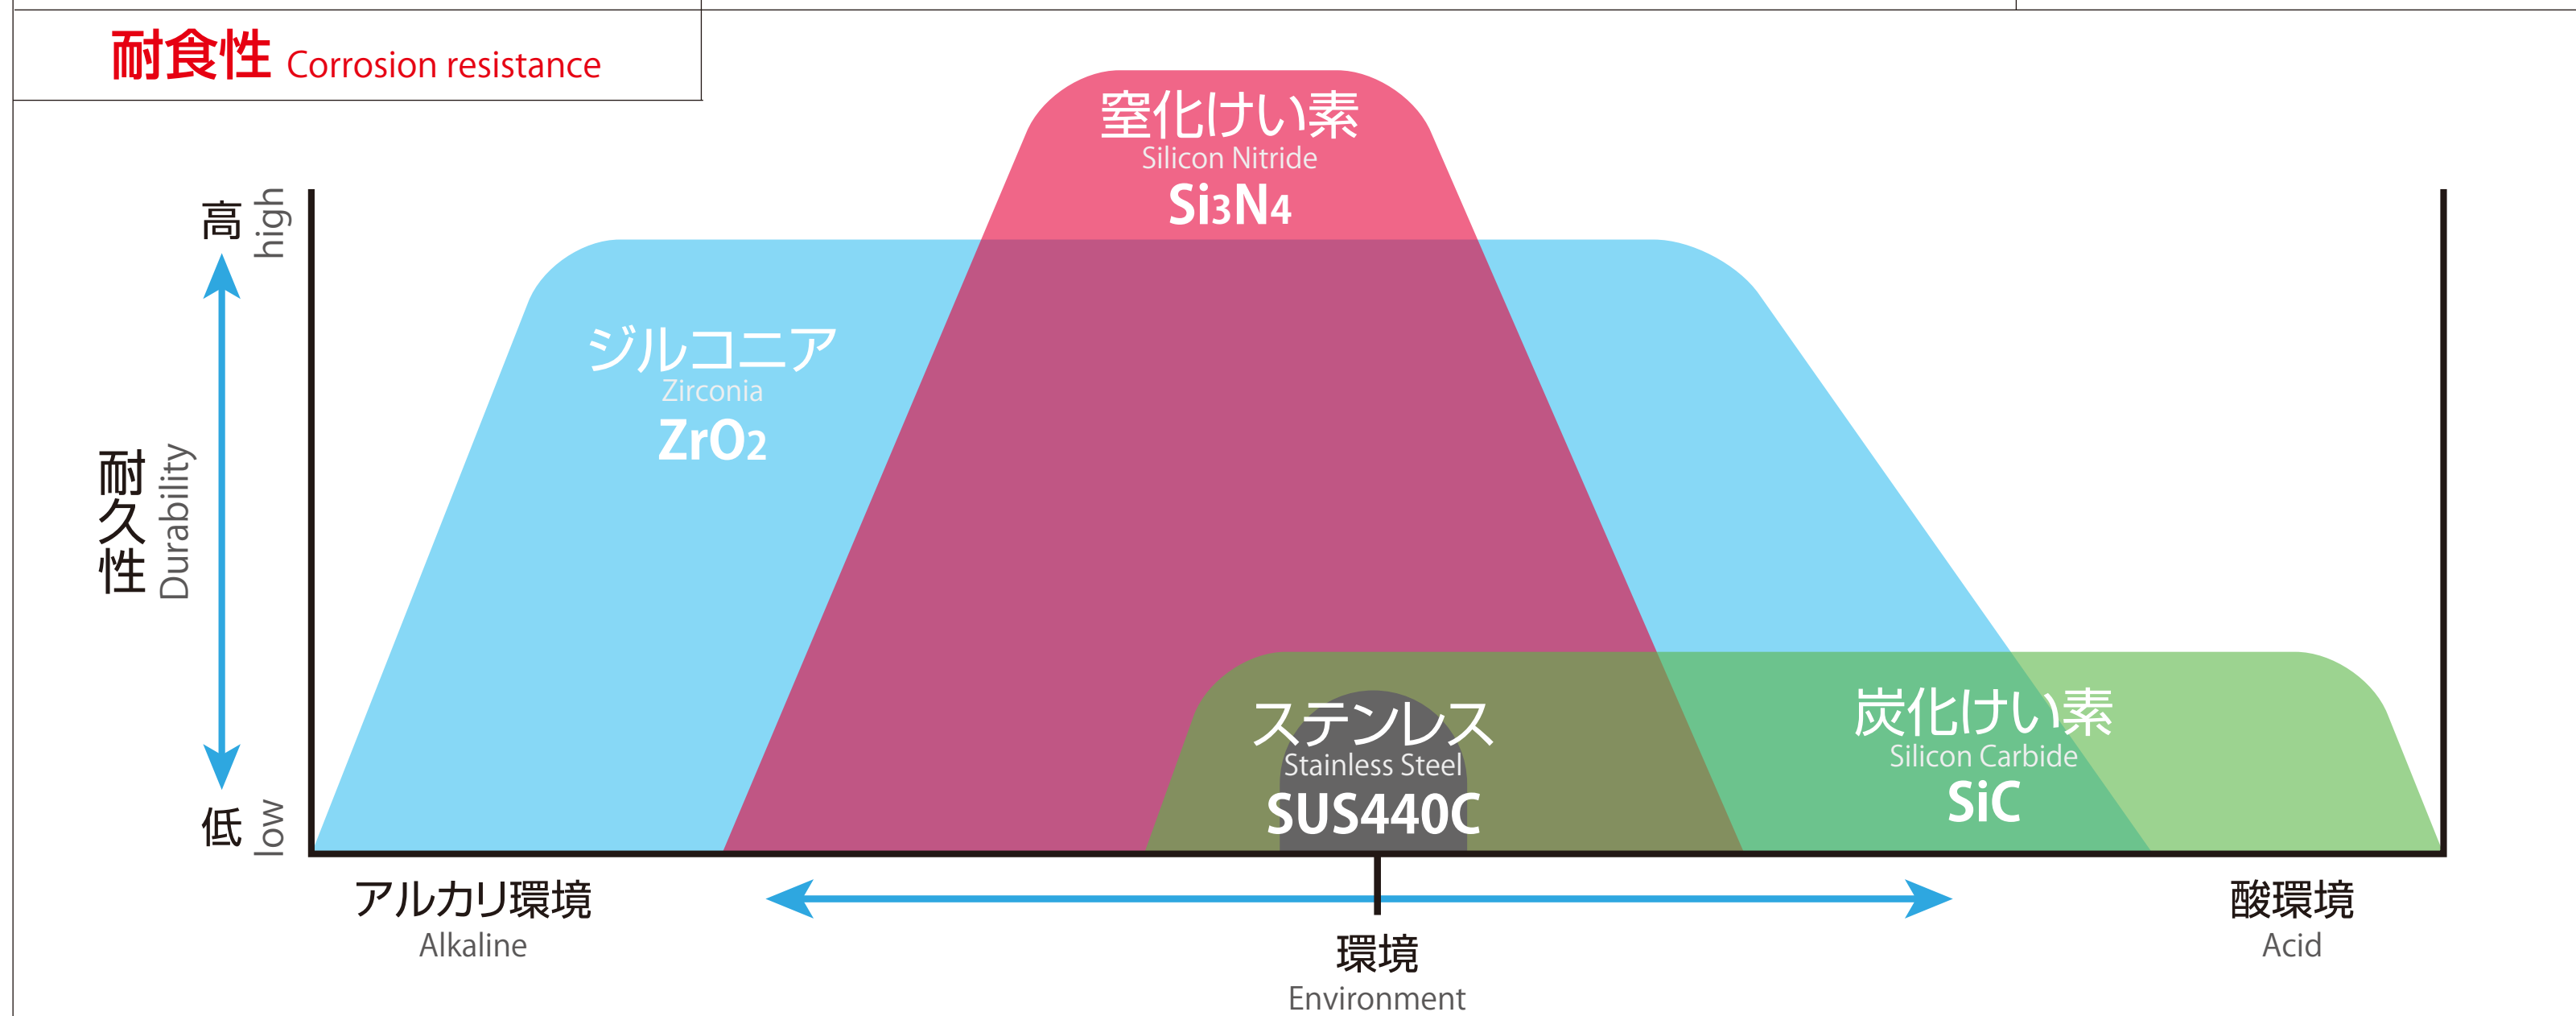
耐食性 Corrosion resistance

窒化けい素
Silicon Nitride
$Si_3N_4$

ジルコニア
Zirconia
$ZrO_2$

高 high

耐久性 Durability

低 low

ステンレス
Stainless Steel
SUS440C

炭化けい素
Silicon Carbide
SiC

アルカリ環境
Alkaline

環境
Environment

酸環境
Acid